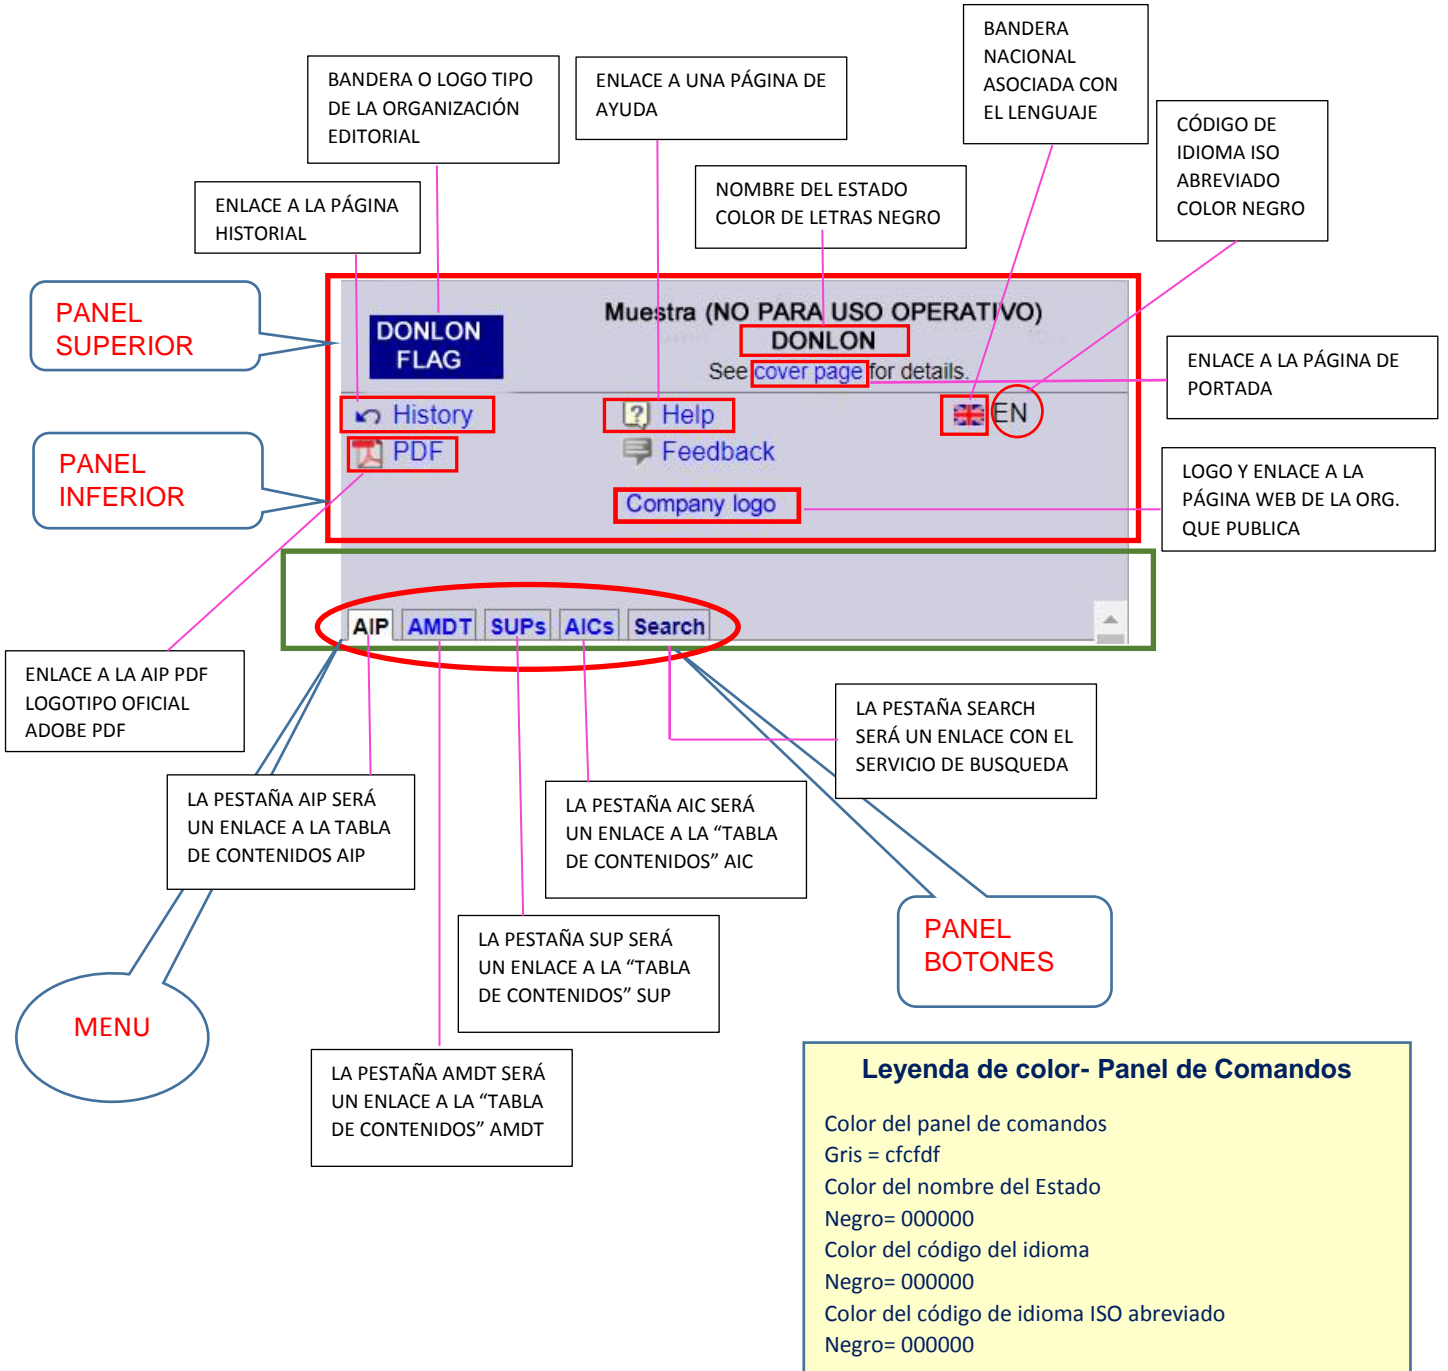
BANDERA NACIONAL ASOCIADA CON EL LENGUAJE

BANDERA O LOGO TIPO DE LA ORGANIZACIÓN EDITORIAL

ENLACE A UNA PÁGINA DE AYUDA

CÓDIGO DE IDIOMA ISO ABREVIADO COLOR NEGRO

NOMBRE DEL ESTADO COLOR DE LETRAS NEGRO

ENLACE A LA PÁGINA HISTORIAL

PANEL SUPERIOR

DONLON FLAG

Muestra (NO PARA USO OPERATIVO)

DONLON

See cover page for details.

ENLACE A LA PÁGINA DE PORTADA

History

Help

EN

PANEL INFERIOR

PDF

Feedback

Company logo

LOGO Y ENLACE A LA PÁGINA WEB DE LA ORG. QUE PUBLICA

AIP AMDT SUPs AICs Search

ENLACE A LA AIP PDF LOGOTIPO OFICIAL ADOBE PDF

LA PESTAÑA SEARCH SERÁ UN ENLACE CON EL SERVICIO DE BUSQUEDA

LA PESTAÑA AIP SERÁ UN ENLACE A LA TABLA DE CONTENIDOS AIP

LA PESTAÑA AIC SERÁ UN ENLACE A LA “TABLA DE CONTENIDOS” AIC

LA PESTAÑA SUP SERÁ UN ENLACE A LA “TABLA DE CONTENIDOS” SUP

PANEL BOTONES

MENU

LA PESTAÑA AMDT SERÁ UN ENLACE A LA “TABLA DE CONTENIDOS” AMDT

Leyenda de color- Panel de Comandos

Color del panel de comandos
Gris = cfcfdf
Color del nombre del Estado
Negro= 000000
Color del código del idioma
Negro= 000000
Color del código de idioma ISO abreviado
Negro= 000000